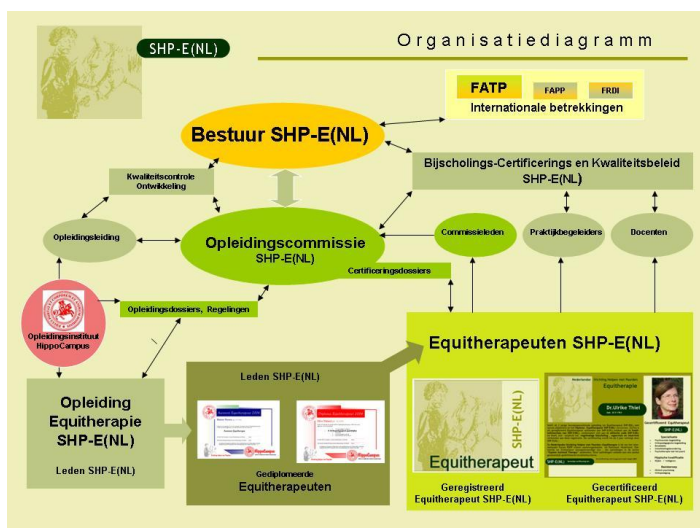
SHP-E(NL)

Organisatiediagramm

FATP
FAPP
FRDI
Internationale betrekkingen

Bestuur SHP-E(NL)

Kwaliteitscontrole Ontwikkeling

Bijscholings-Certificerings en Kwaliteitsbeleid SHP-E(NL)

Opleidingsleiding

Opleidingscommissie SHP-E(NL)

Commissieleden

Praktijkbegeleiders

Docenten

Certificeringsdossiers

Opleidingsinstituut HippoCampus

Opleidingsdossiers, Regelingen

Equitherapeuten SHP-E(NL)

Opleiding Equitherapie SHP-E(NL)

Leden SHP-E(NL)

Leden SHP-E(NL)

Gediplomeerde Equitherapeuten

SHP-E(NL)

Equitherapeut

Geregistreerd Equitherapeut SHP-E(NL)

Equitherapie

Dr. Ulrike Thiel

Gecertificeerd Equitherapeut SHP-E(NL)